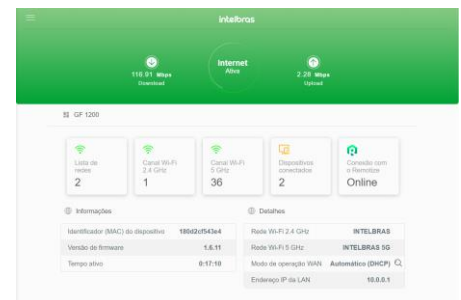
intelbras

118.01 Mbps
Download

Internet
Ativa

2.28 Mbps
Upload

GF 1200

Lista de redes
2

Canal Wi-Fi 2.4 GHz
1

Canal Wi-Fi 5 GHz
36

Dispositivos conectados
2

Conexão com o Remotize
Online

Informações

| | |
|---|---|
| Identificador (MAC) do dispositivo | 180d2cf543e4 |
| Versão de firmware | 1.6.11 |
| Tempo ativo | 0:17:10 |

Detalhes

| | |
|---|---|
| Rede Wi-Fi 2.4 GHz | INTELBRAS |
| Rede Wi-Fi 5 GHz | INTELBRAS 5G |
| Modo de operação WAN | Automático (DHCP) |
| Endereço IP da LAN | 10.0.0.1 |